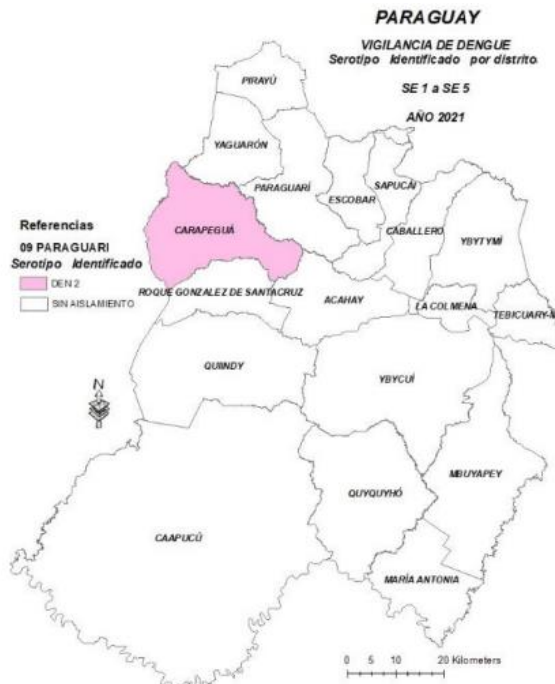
PARAGUAY

VIGILANCIA DE DENGUE
Serotipo Identificado por distrito

SE 1 a SE 5

AÑO 2021

Referencias

09 PARAGUARI
Serotipo Identificado

DEN 2

SIN AISLAMIENTO

PIRAYÚ

YAGUARÓN

PARAGUARÍ

ESCOBAR

SAPUCAI

CABALLERO

YBYTYMÍ

CARAPEGUÁ

ROQUE GONZALEZ DE SANTACRUZ

ACAHAY

LA COLMENA

TEBICUARY-M

QUIINDY

YBYCUÍ

N

MBUYAPEY

QUYQUYHÓ

CAAPUCÚ

MARÍA ANTONIA

0 5 10 20 Kilometers